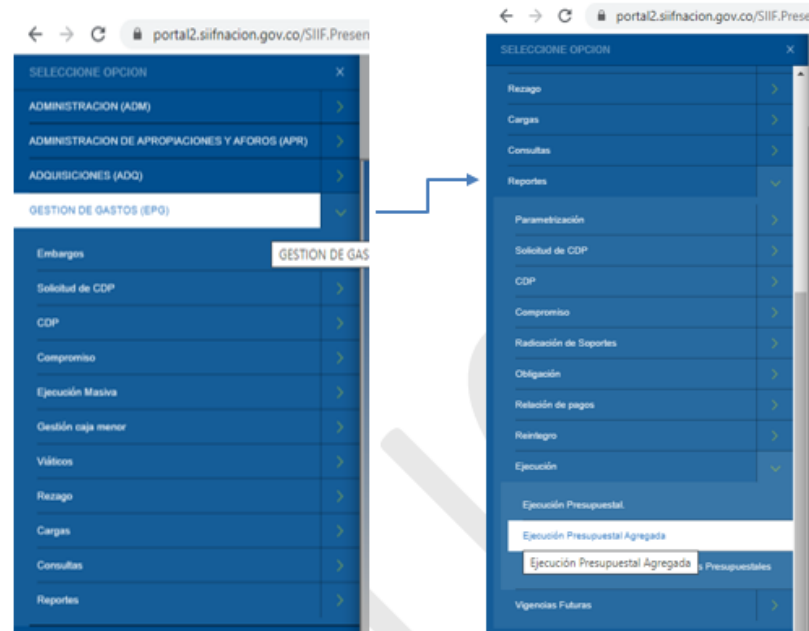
portal2.siifnacion.gov.co/SIIF.Presen

SELECCIONE OPCION ×

ADMINISTRACION (ADM)

ADMINISTRACION DE APROPIACIONES Y AFOROS (APR)

ADQUISICIONES (ADQ)

GESTION DE GASTOS (EPG)

Embargos

GESTION DE GAS

Solicitud de CDP

CDP

Compromiso

Ejecución Masiva

Gestión caja menor

Viáticos

Rezago

Cargas

Consultas

Reportes

portal2.siifnacion.gov.co/SIIF.Presen

SELECCIONE OPCION

Rezago

Cargas

Consultas

Reportes

Parametrización

Solicitud de CDP

CDP

Compromiso

Radicación de Soportes

Obligación

Relación de pagos

Reintegro

Ejecución

Ejecución Presupuestal.

Ejecución Presupuestal Agregada

Ejecución Presupuestal Agregada

s Presupuestales

Vigencias Futuras